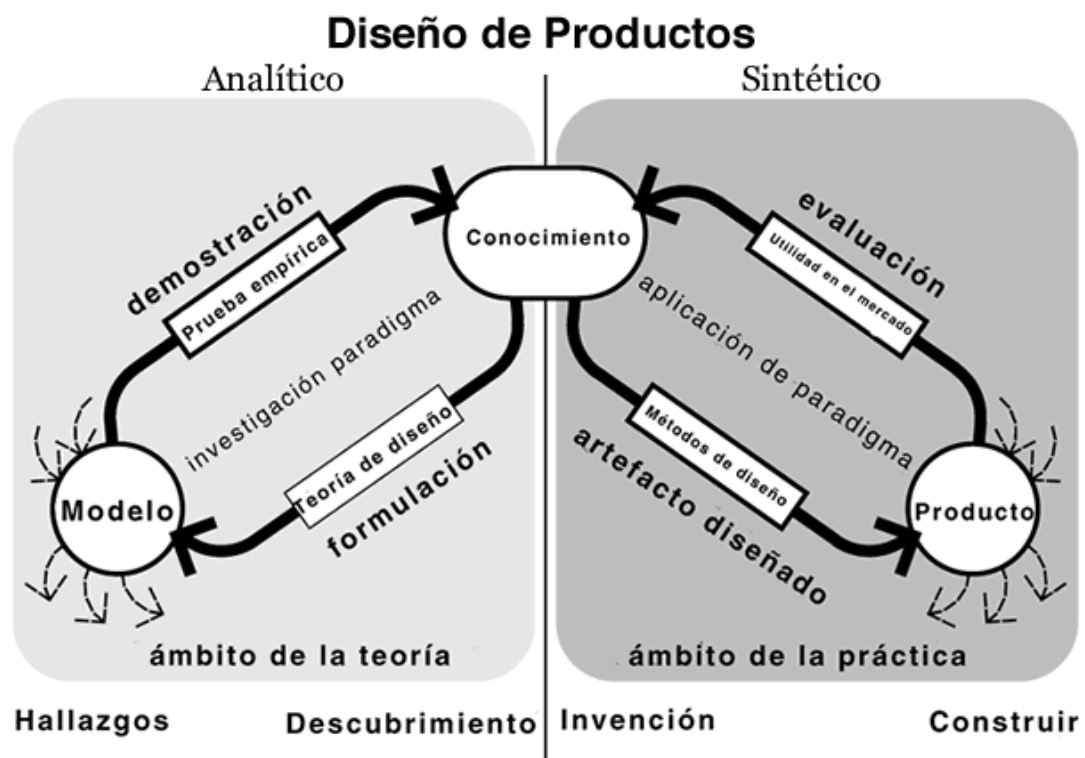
Diseño de Productos

Analítico

Sintético

Conocimiento

demostración

Prueba empírica

investigación paradigma

Teoría de diseño

formulación

Modelo

ámbito de la teoría

evaluación

Utilidad en el mercado

aplicación de paradigma

Métodos de diseño

artefacto diseñado

Producto

ámbito de la práctica

Hallazgos

Descubrimiento

Invención

Construir